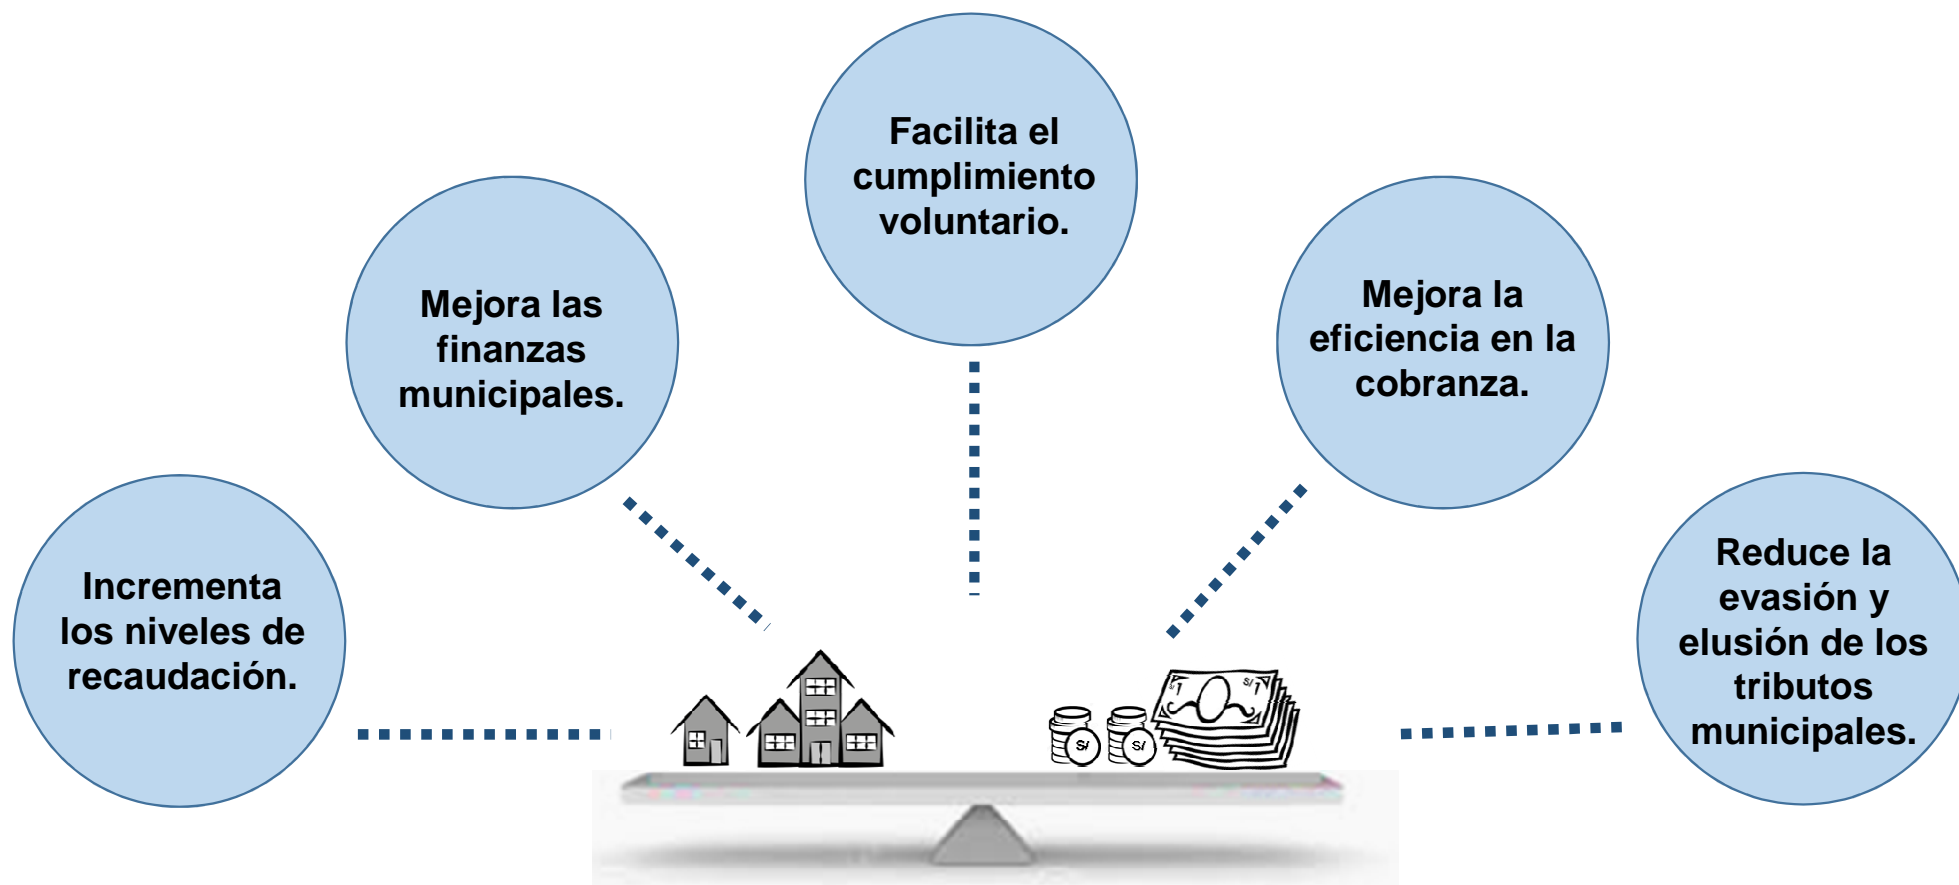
Facilita el cumplimiento voluntario.

Mejora las finanzas municipales.

Mejora la eficiencia en la cobranza.

Incrementa los niveles de recaudación.

Reduce la evasión y elusión de los tributos municipales.

S/

S/

S/

S/